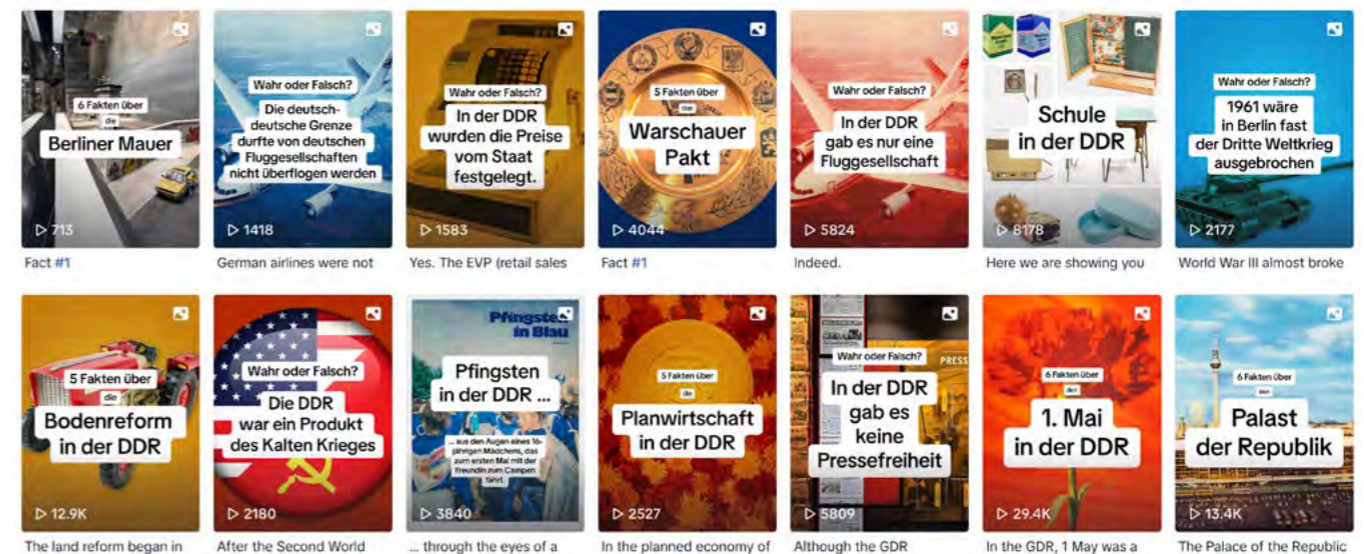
6 Fakten über
die
Berliner Mauer
▷ 713
Fact #1

Wahr oder Falsch?
Die deutsch-deutsche Grenze durfte von deutschen Fluggesellschaften nicht überflogen werden
▷ 1418
German airlines were not

Wahr oder Falsch?
In der DDR wurden die Preise vom Staat festgelegt.
▷ 1583
Yes. The EVP (retail sales

5 Fakten über
die
Warschauer Pakt
▷ 4044
Fact #1

Wahr oder Falsch?
In der DDR gab es nur eine Fluggesellschaft
▷ 5824
Indeed.

Schule in der DDR
▷ 8178
Here we are showing you

Wahr oder Falsch?
1961 wäre in Berlin fast der Dritte Weltkrieg ausgebrochen
▷ 2177
World War III almost broke

5 Fakten über
die
Bodenreform in der DDR
▷ 12.9K
The land reform began in

Wahr oder Falsch?
Die DDR war ein Produkt des Kalten Krieges
▷ 2180
After the Second World

Pfingsten in Blau
Pfingsten in der DDR ...
... aus den Augen eines 16-jährigen Mädchens, das zum ersten Mal mit der Freundin zum Campen fährt.
▷ 3840
... through the eyes of a

5 Fakten über
die
Planwirtschaft in der DDR
▷ 2527
In the planned economy of

Wahr oder Falsch?
PRESS
In der DDR gab es keine Pressefreiheit
▷ 5809
Although the GDR

6 Fakten über
den
1. Mai in der DDR
▷ 29.4K
In the GDR, 1 May was a

6 Fakten über
den
Palast der Republik
▷ 13.4K
The Palace of the Republic